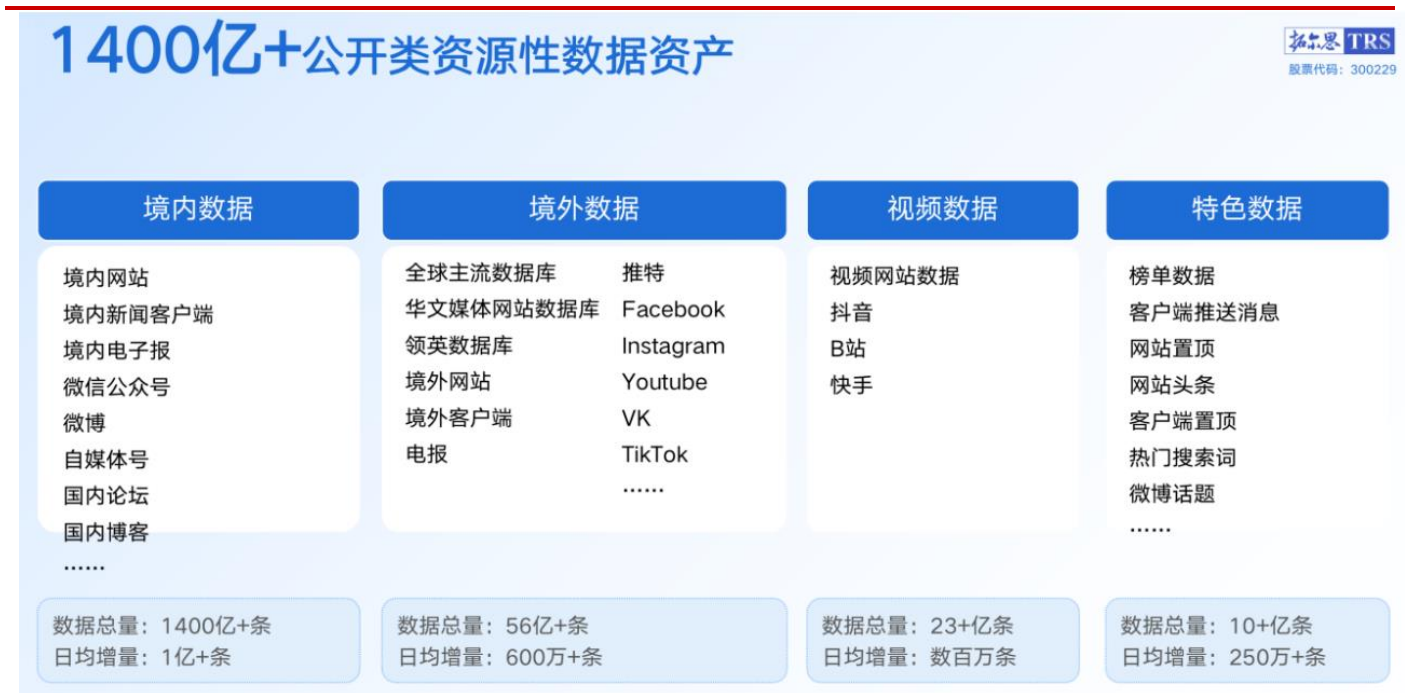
1400亿+公开类资源性数据资产

拓尔思 TRS
股票代码：300229

境内数据

境内网站
境内新闻客户端
境内电子报
微信公众号
微博
自媒体号
国内论坛
国内博客
……

数据总量：1400亿+条
日均增量：1亿+条

境外数据

全球主流数据库
华文媒体网站数据库
领英数据库
境外网站
境外客户端
电报

推特
Facebook
Instagram
Youtube
VK
TikTok
……

数据总量：56亿+条
日均增量：600万+条

视频数据

视频网站数据
抖音
B站
快手

数据总量：23+亿条
日均增量：数百万条

特色数据

榜单数据
客户端推送消息
网站置顶
网站头条
客户端置顶
热门搜索词
微博话题
……

数据总量：10+亿条
日均增量：250万+条